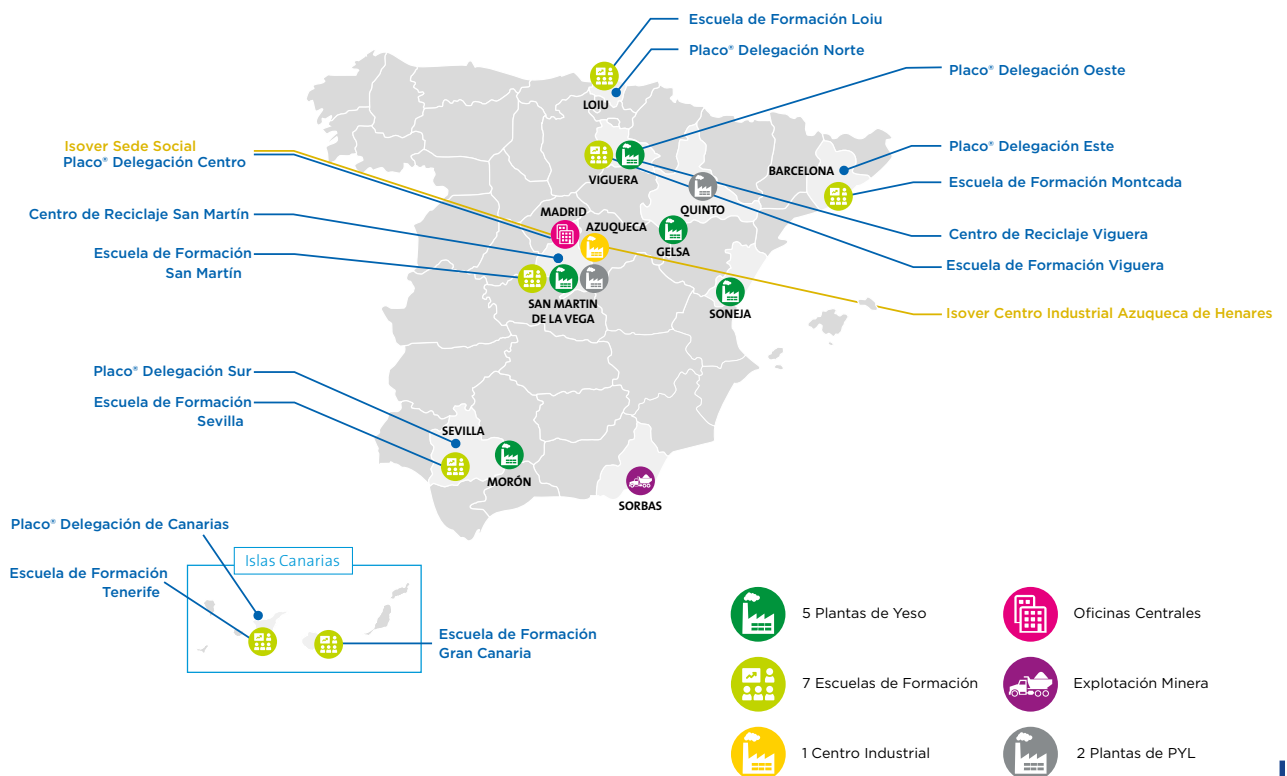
Escuela de Formación Loiu
Placo® Delegación Norte
LOIU
Placo® Delegación Oeste
Isover Sede Social
Placo® Delegación Centro
VIGUERA
Placo® Delegación Este
BARCELONA
Escuela de Formación Montcada
QUINTO
Centro de Reciclaje San Martín
MADRID
AZUQUECA
GELSA
Centro de Reciclaje Viguera
Escuela de Formación San Martín
Escuela de Formación Viguera
SAN MARTIN DE LA VEGA
SONEJA
Isover Centro Industrial Azuqueca de Henares
Placo® Delegación Sur
Escuela de Formación Sevilla
SEVILLA
MORÓN
SORBAS
Placo® Delegación de Canarias
Islas Canarias
Escuela de Formación Tenerife
Escuela de Formación Gran Canaria
5 Plantas de Yeso
Oficinas Centrales
7 Escuelas de Formación
Explotación Minera
1 Centro Industrial
2 Plantas de PYL